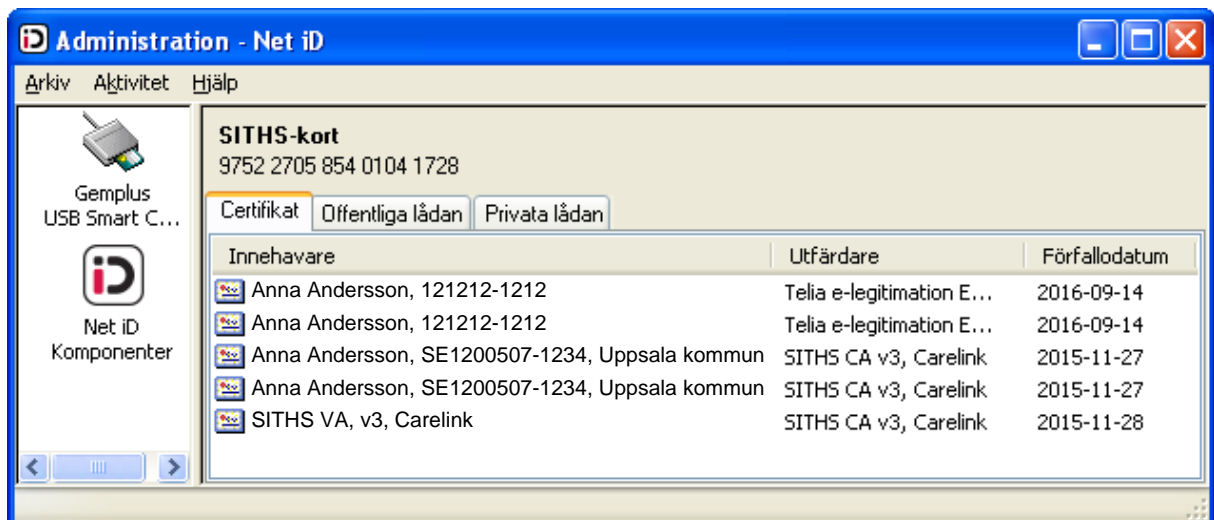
Administration - Net iD

Arkiv Aktivitet Hjälp

Gemplus USB Smart C...

Net iD Komponenter

SITHS-kort
9752 2705 854 0104 1728

Certifikat | Offentliga lådan | Privata lådan

| Innehavare | Utfärdare | Förfallodatum |
|---|---|---|
| Anna Andersson, 121212-1212 | Telia e-legitimation E... | 2016-09-14 |
| Anna Andersson, 121212-1212 | Telia e-legitimation E... | 2016-09-14 |
| Anna Andersson, SE1200507-1234, Uppsala kommun | SITHS CA v3, Carelink | 2015-11-27 |
| Anna Andersson, SE1200507-1234, Uppsala kommun | SITHS CA v3, Carelink | 2015-11-27 |
| SITHS VA, v3, Carelink | SITHS CA v3, Carelink | 2015-11-28 |